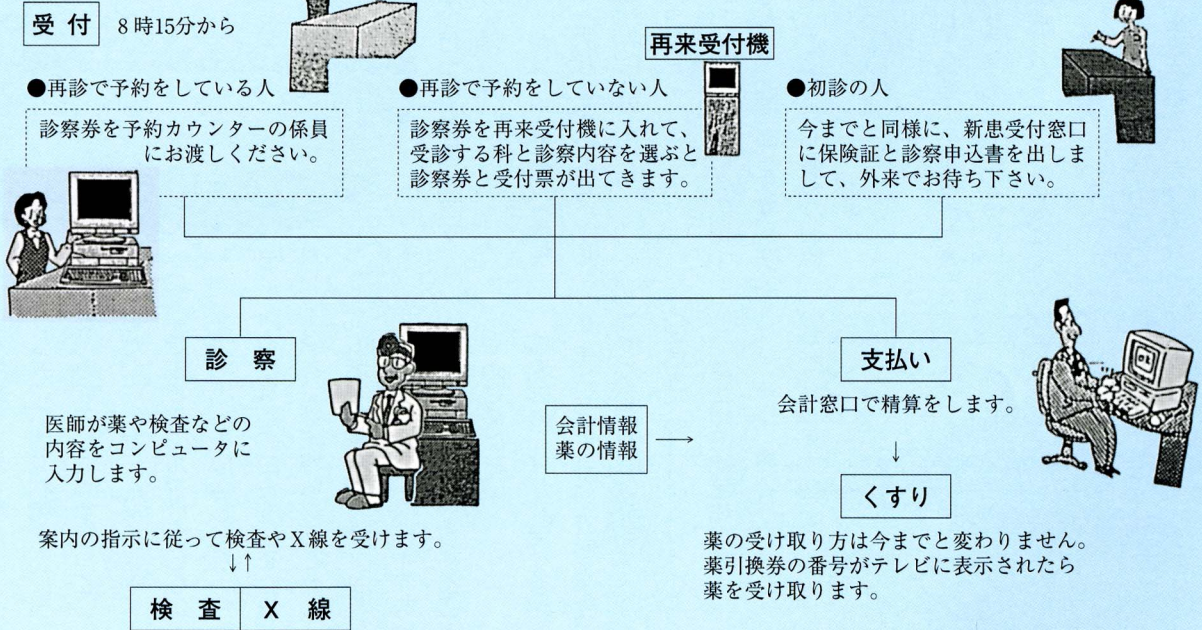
受付　8時15分から

再来受付機

●再診で予約をしている人

診察券を予約カウンターの係員にお渡しください。

●再診で予約をしていない人

診察券を再来受付機に入れて、受診する科と診察内容を選ぶと診察券と受付票が出てきます。

●初診の人

今までと同様に、新患受付窓口に保険証と診察申込書を出しまして、外来でお待ち下さい。

診　察

医師が薬や検査などの内容をコンピュータに入力します。

案内の指示に従って検査やX線を受けます。

↓↑

| 検　査 | X　線 |
|---|---|

会計情報
薬の情報

⟶

支払い

会計窓口で精算をします。

↓

くすり

薬の受け取り方は今までと変わりません。薬引換券の番号がテレビに表示されたら薬を受け取ります。